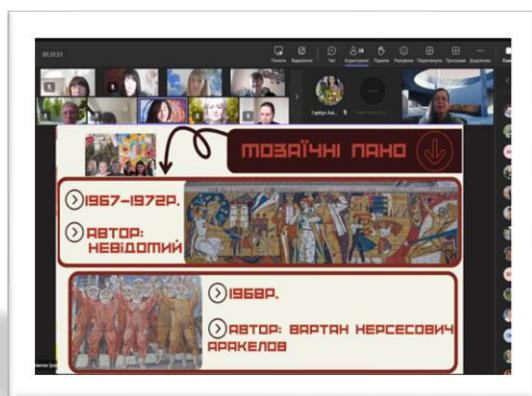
01:21:51

Почати

Відеозв'язок

Чат

Користувачі

Підняти

Реакції

Переглянути

Програми

Додатково

Гарбуз Ал...

МОЗАЇЧНІ ПАНО

1967–1972Р.

АВТОР: НЕВІДОМИЙ

1968Р.

АВТОР: ВАРТАН НЕРСЕСОВИЧ АРАКЕЛОВ